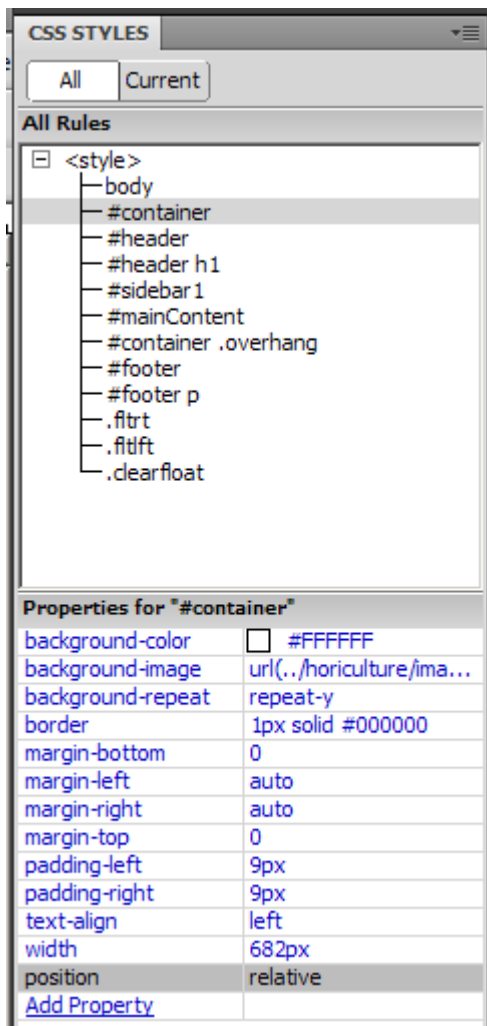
CSS STYLES

All Current

All Rules

<style>
body
#container
#header
#header h1
#sidebar1
#mainContent
#container .overhang
#footer
#footer p
.fltrt
.fltlft
.clearfloat

Properties for "#container"

| | |
|---|---|
| background-color | #FFFFFF |
| background-image | url(../horiculture/ima... |
| background-repeat | repeat-y |
| border | 1px solid #000000 |
| margin-bottom | 0 |
| margin-left | auto |
| margin-right | auto |
| margin-top | 0 |
| padding-left | 9px |
| padding-right | 9px |
| text-align | left |
| width | 682px |
| position | relative |
| Add Property | |